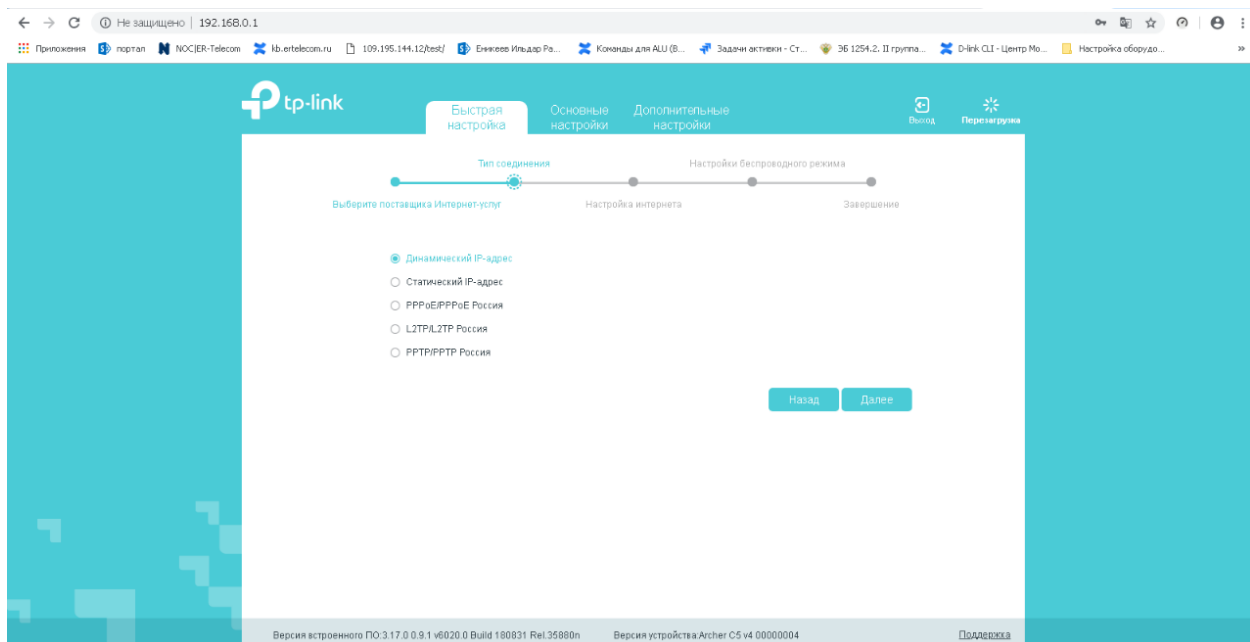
Не защищено | 192.168.0.1

Приложения портал NOC|ER-Telecom kb.ertelecom.ru 109.195.144.12/test/ Еникеев Ильдар Ра... Команды для ALU (B... Задачи активки - Ст... ЭБ 1254.2. II группа... D-link CLI - Центр Мо... Настройка оборудо...

tp-link

Быстрая настройка
Основные настройки
Дополнительные настройки

Выход
Перезагрузка

Тип соединения
Настройки беспроводного режима
Выберите поставщика Интернет-услуг
Настройка интернета
Завершение

Динамический IP-адрес
Статический IP-адрес
PPPoE/PPPoE Россия
L2TP/L2TP Россия
PPTP/PPTP Россия

Назад
Далее

Версия встроенного ПО:3.17.0 0.9.1 v6020.0 Build 180831 Rel.35880n
Версия устройства:Archer C5 v4 00000004
Поддержка